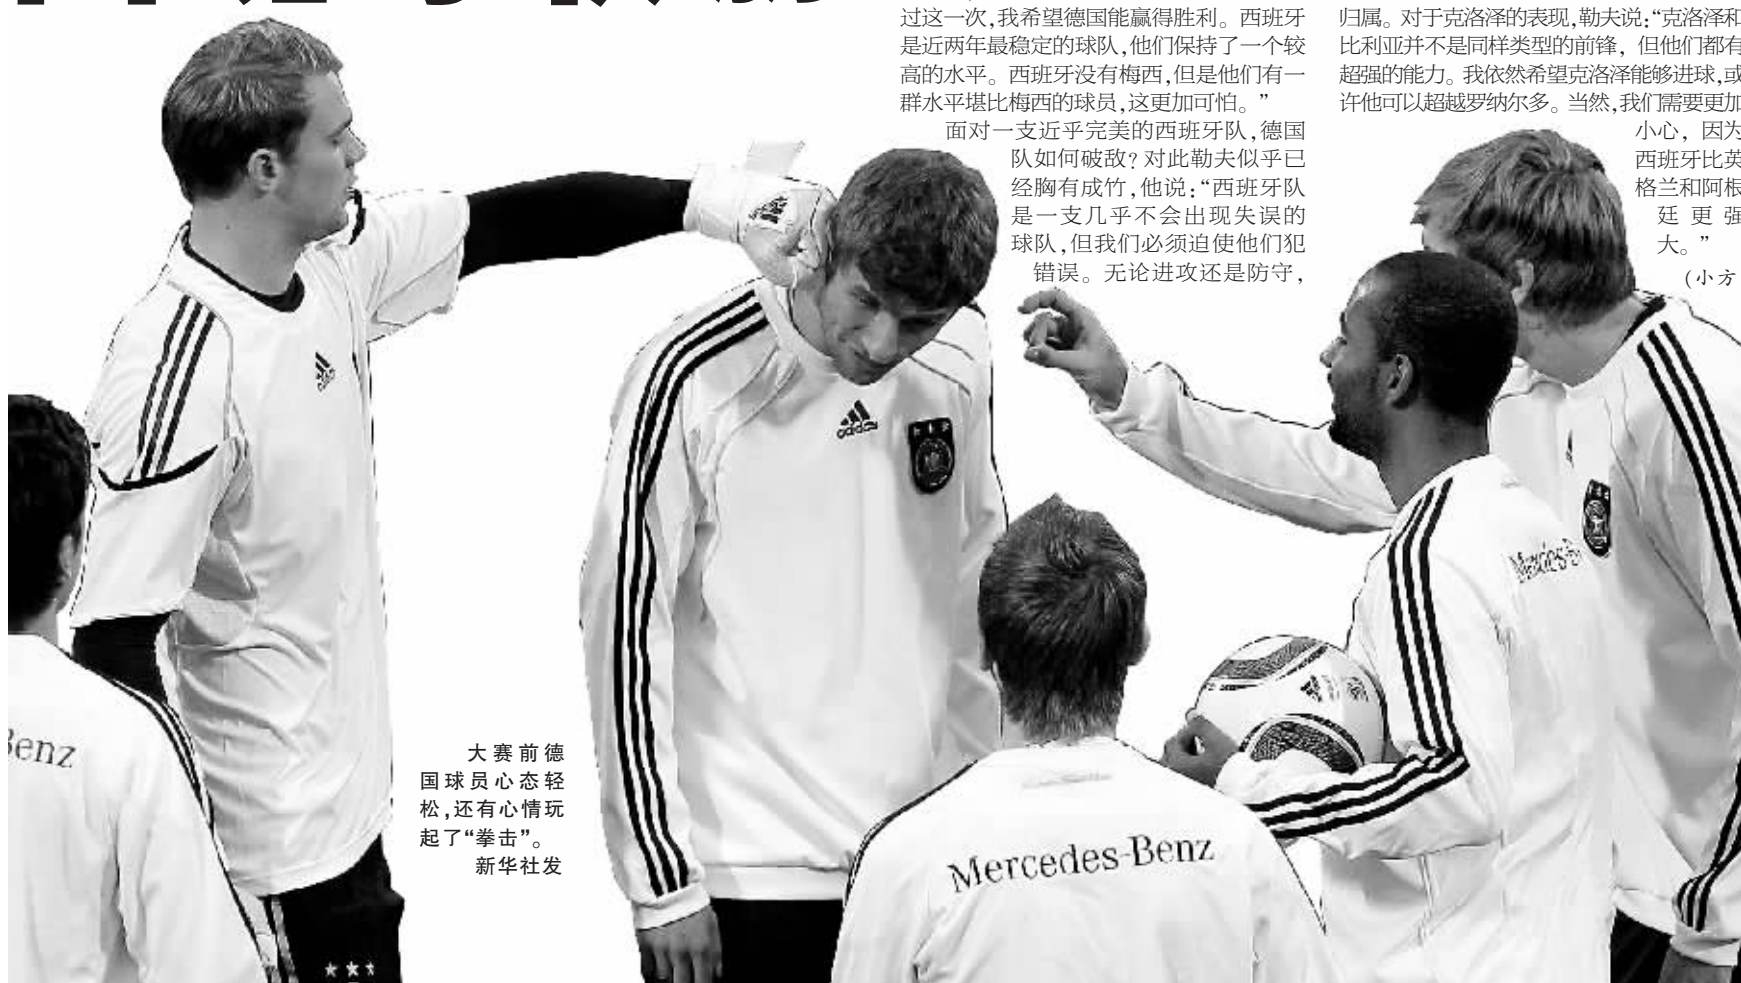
过这一次,我希望德国能赢得胜利。西班牙是近两年最稳定的球队,他们保持了一个较高的水平。西班牙没有梅西,但是他们有一群水平堪比梅西的球员,这更加可怕。"

面对一支近乎完美的西班牙队,德国队如何破敌？对此勒夫似乎已经胸有成竹,他说:"西班牙队是一支几乎不会出现失误的球队,但我们必须迫使他们犯错误。无论进攻还是防守,

归属。对于克洛泽的表现,勒夫说:"克洛泽和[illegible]比利亚并不是同样类型的前锋,但他们都有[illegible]超强的能力。我依然希望克洛泽能够进球,或许他可以超越罗纳尔多。当然,我们需要更加小心,因为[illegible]西班牙比英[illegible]格兰和阿根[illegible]廷更强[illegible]大。"

(小方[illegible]

大赛前德国球员心态轻松,还有心情玩起了"拳击"。
新华社发

Benz

Mercedes-Benz

Mercedes-Benz

adidas